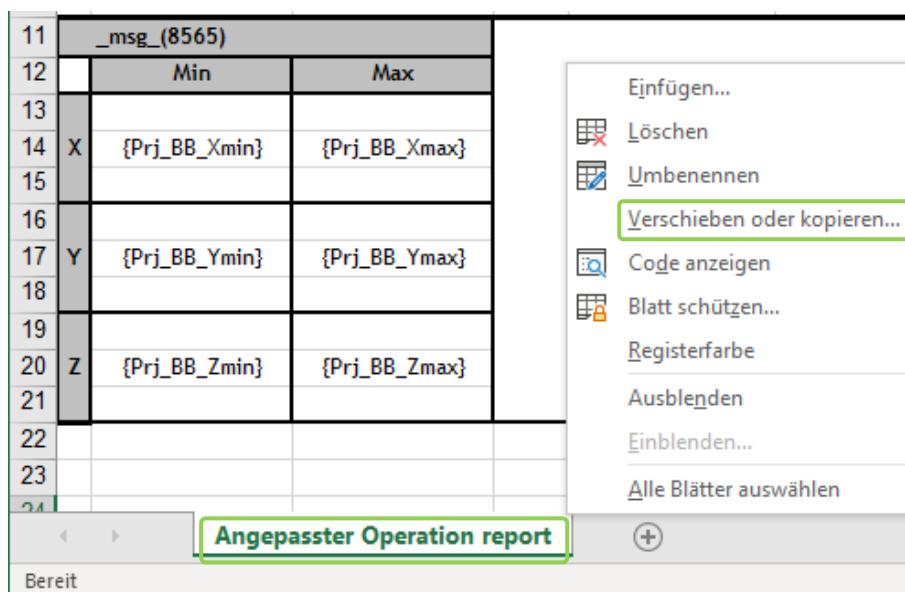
| 11 | _msg_(8565) | | |
|---|---|---|---|
| 12 | | Min | Max |
| 13 | | | |
| 14 | X | {Prj_BB_Xmin} | {Prj_BB_Xmax} |
| 15 | | | |
| 16 | | | |
| 17 | Y | {Prj_BB_Ymin} | {Prj_BB_Ymax} |
| 18 | | | |
| 19 | | | |
| 20 | Z | {Prj_BB_Zmin} | {Prj_BB_Zmax} |
| 21 | | | |
| 22 | | | |
| 23 | | | |
| 24 | | | |

Einfügen...
Löschen
Umbenennen
Verschieben oder kopieren...
Code anzeigen
Blatt schützen...
Registerfarbe
Ausblenden
Einblenden...
Alle Blätter auswählen

Angepasster Operation report

Bereit